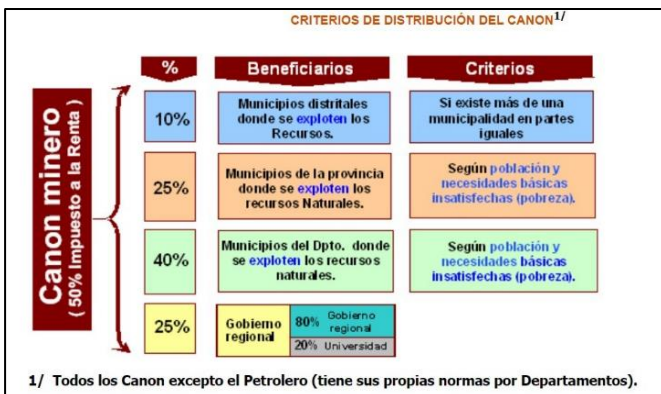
CRITERIOS DE DISTRIBUCIÓN DEL CANON$^{1/}$

Canon minero
( 50% Impuesto a la Renta )

| % | Beneficiarios | Criterios |
|---|---|---|
| 10% | Municipios distritales donde se exploten los Recursos. | Si existe más de una municipalidad en partes iguales |
| 25% | Municipios de la provincia donde se exploten los recursos Naturales. | Según población y necesidades básicas insatisfechas (pobreza). |
| 40% | Municipios del Dpto. donde se exploten los recursos naturales. | Según población y necesidades básicas insatisfechas (pobreza). |
| 25% | Gobierno regional: 80% Gobierno regional; 20% Universidad | |

1/ Todos los Canon excepto el Petrolero (tiene sus propias normas por Departamentos).